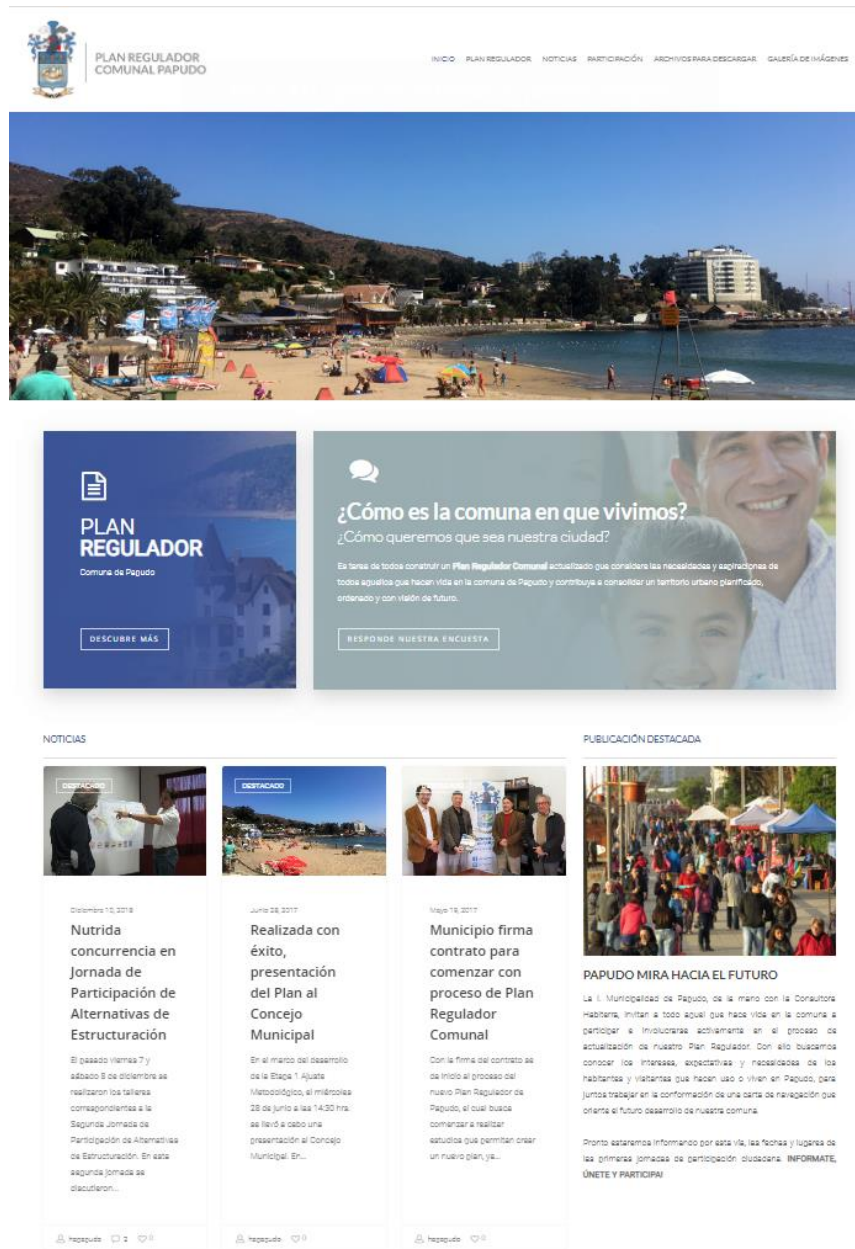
PLAN REGULADOR COMUNAL PAPUDO

INICIO PLAN REGULADOR NOTICIAS PARTICIPACIÓN ARCHIVOS PARA DESCARGAR GALERÍA DE IMÁGENES

PLAN REGULADOR
Comuna de Papudo

DESCUBRE MÁS

¿Cómo es la comuna en que vivimos?
¿Cómo queremos que sea nuestra ciudad?

Es tarea de todos construir un Plan Regulador Comunal actualizado que considere las necesidades y aspiraciones de todos aquellos que hacen vida en la comuna de Papudo y contribuya a consolidar un territorio urbano planificado, ordenado y con visión de futuro.

RESPONDE NUESTRA ENCUESTA

NOTICIAS

DESTACADO

Diciembre 10, 2018

Nutrida concurrencia en Jornada de Participación de Alternativas de Estructuración

El pasado viernes 7 y sábado 8 de diciembre se realizaron los talleres correspondientes a la Segunda Jornada de Participación de Alternativas de Estructuración. En esta segunda jornada se discutieron...

hspapudo 2 0

DESTACADO

Junio 28, 2017

Realizada con éxito, presentación del Plan al Concejo Municipal

En el marco del desarrollo de la Etapa 1 Ajuste Metodológico, el miércoles 28 de junio a las 14:30 hrs. se llevó a cabo una presentación al Concejo Municipal. En...

hspapudo 0

Mayo 19, 2017

Municipio firma contrato para comenzar con proceso de Plan Regulador Comunal

Con la firma del contrato se da inicio al proceso del nuevo Plan Regulador de Papudo, el cual busca comenzar a realizar estudios que permitan crear un nuevo plan, ya...

hspapudo 0

PUBLICACIÓN DESTACADA

PAPUDO MIRA HACIA EL FUTURO

La I. Municipalidad de Papudo, de la mano con la Consultora Habiterra, invitan a todo aquel que hace vida en la comuna a participar e involucrarse activamente en el proceso de actualización de nuestro Plan Regulador. Con ello buscamos conocer los intereses, expectativas y necesidades de los habitantes y visitantes que hacen uso o viven en Papudo, para juntos trabajar en la conformación de una carta de navegación que oriente el futuro desarrollo de nuestra comuna.

Pronto estaremos informando por esta vía, las fechas y lugares de las primeras jornadas de participación ciudadana. INFORMATE, ÚNETE Y PARTICIPA!